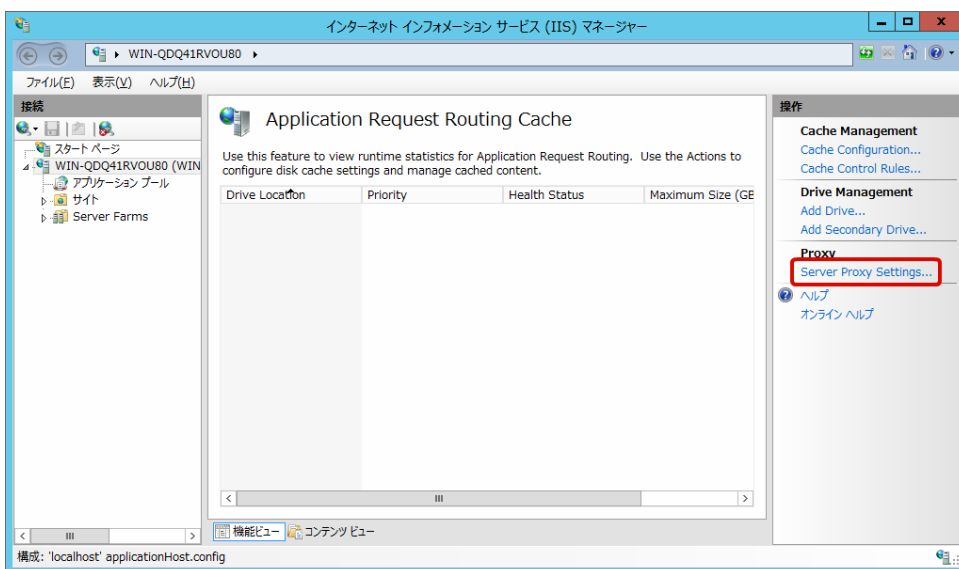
インターネット インフォメーション サービス (IIS) マネージャー

WIN-QDQ41RVOU80 ▸

ファイル(F) 表示(V) ヘルプ(H)

接続

スタート ページ
WIN-QDQ41RVOU80 (WIN
アプリケーション プール
サイト
Server Farms

Application Request Routing Cache

Use this feature to view runtime statistics for Application Request Routing. Use the Actions to configure disk cache settings and manage cached content.

| Drive Location | Priority | Health Status | Maximum Size (GE |
|---|---|---|---|

機能ビュー コンテンツ ビュー

操作

Cache Management
Cache Configuration...
Cache Control Rules...

Drive Management
Add Drive...
Add Secondary Drive...

Proxy
Server Proxy Settings...

ヘルプ
オンライン ヘルプ

構成: 'localhost' applicationHost.config